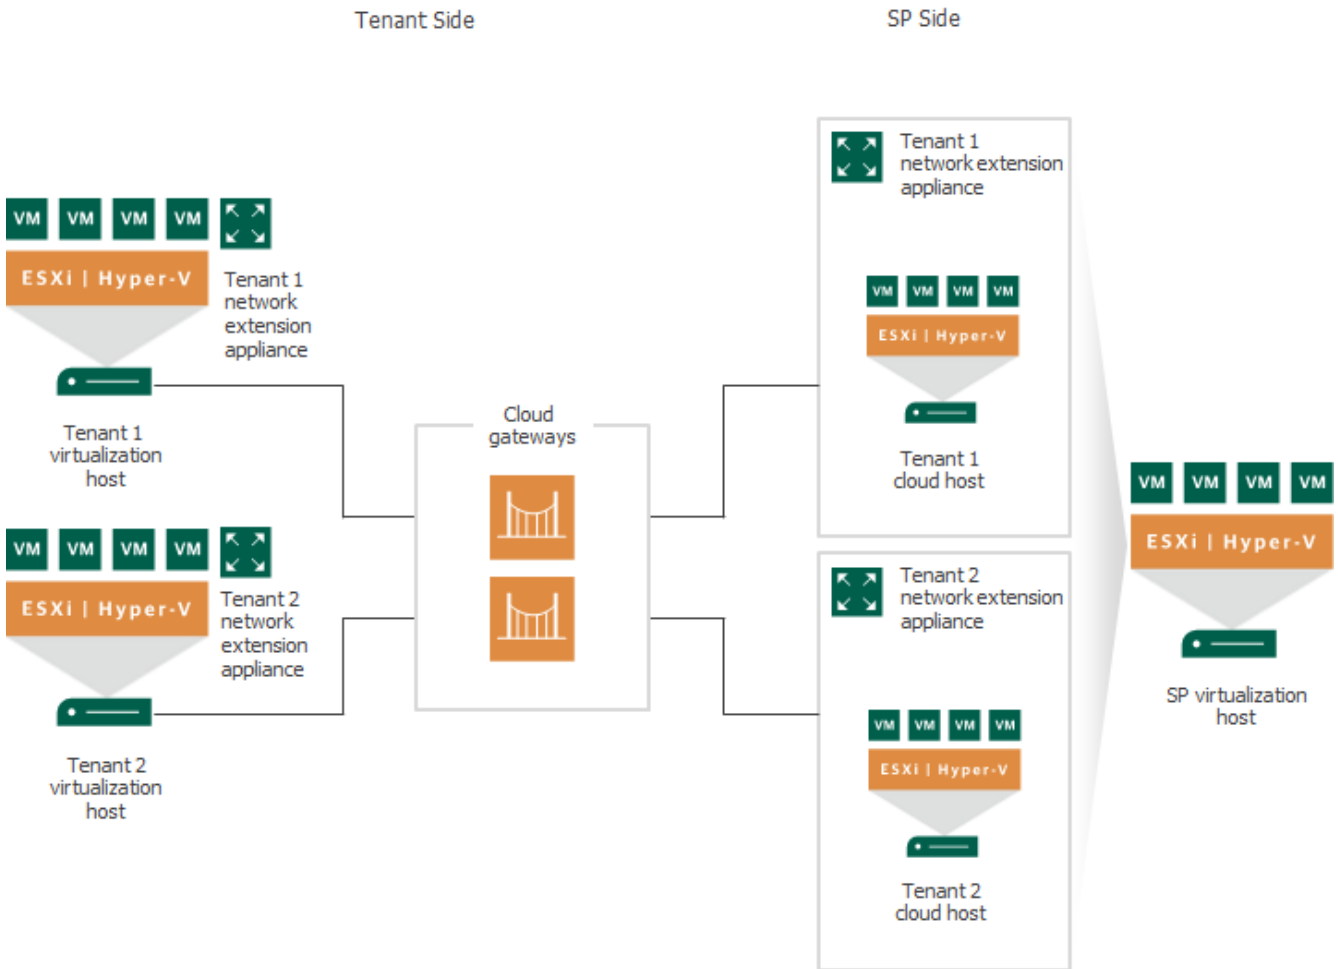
Tenant Side

SP Side

VM VM VM VM

ESXi | Hyper-V

Tenant 1 network extension appliance

Tenant 1 virtualization host

VM VM VM VM

ESXi | Hyper-V

Tenant 2 network extension appliance

Tenant 2 virtualization host

Cloud gateways

Tenant 1 network extension appliance

VM VM VM VM

ESXi | Hyper-V

Tenant 1 cloud host

Tenant 2 network extension appliance

VM VM VM VM

ESXi | Hyper-V

Tenant 2 cloud host

VM VM VM VM

ESXi | Hyper-V

SP virtualization host